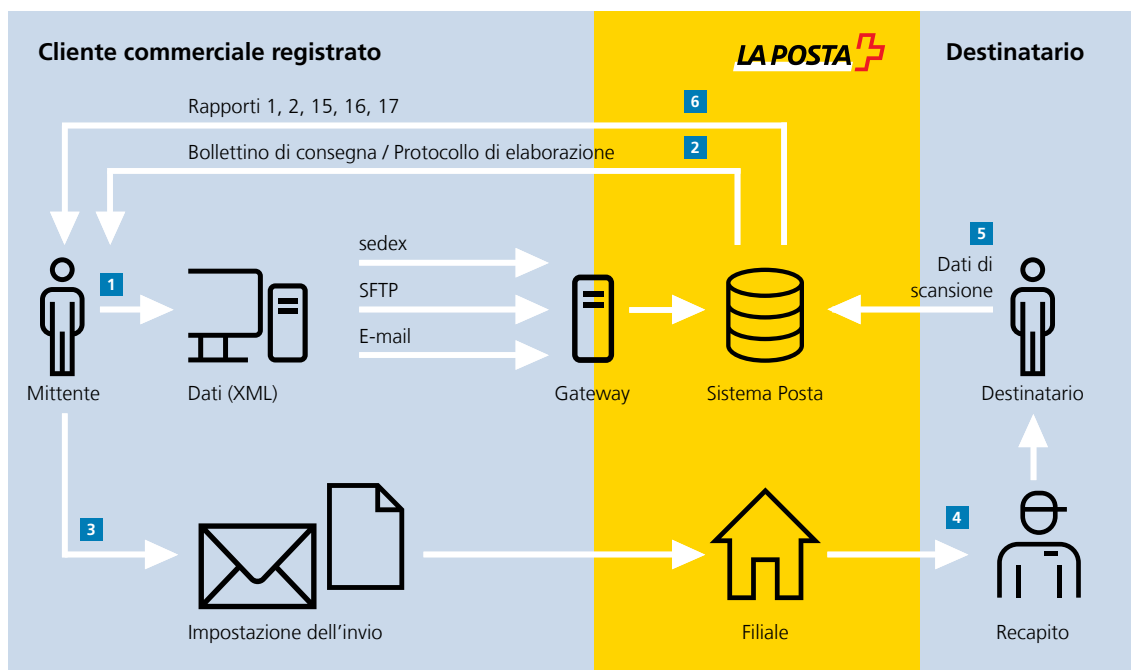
Cliente commerciale registrato

LA POSTA

Destinatario

Rapporti 1, 2, 15, 16, 17

6

Bollettino di consegna / Protocollo di elaborazione

2

sedex

SFTP

E-mail

5

Dati di scansione

1

Mittente

Dati (XML)

Gateway

Sistema Posta

Destinatario

3

4

Impostazione dell'invio

Filiale

Recapito